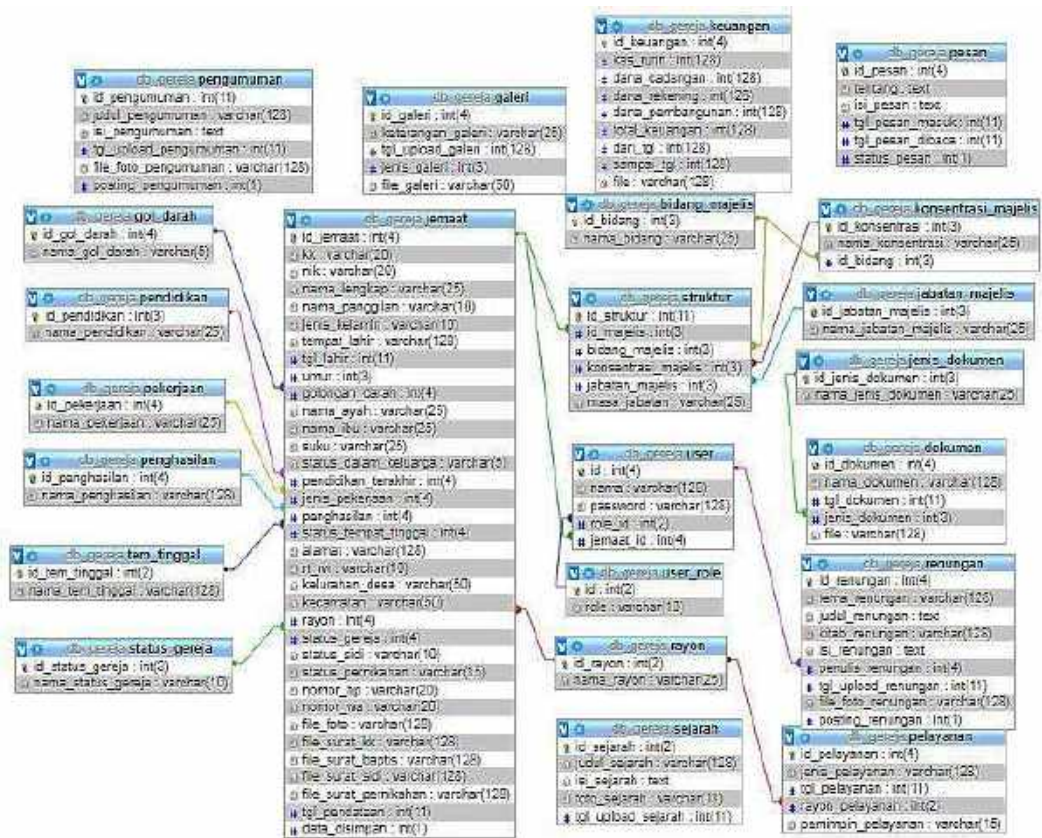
db_gereja pengumuman
id_pengumuman : int(11)
judul_pengumuman : varchar(128)
isi_pengumuman : text
tgl_upload_pengumuman : int(11)
file_foto_pengumuman : varchar(128)
posting_pengumuman : int(1)

db_gereja galeri
id_galeri : int(4)
keterangan_galeri : varchar(25)
tgl_upload_galeri : int(128)
jenis_galeri : int(3)
file_galeri : varchar(50)

db_gereja keuangan
id_keuangan : int(4)
kas_rutin : int(128)
dana_cadangan : int(128)
dana_rekening : int(128)
dana_pembangunan : int(128)
total_keuangan : int(128)
dari_tgl : int(128)
sampai_tgl : int(128)
file : varchar(128)

db_gereja pesan
id_pesan : int(4)
tentang : text
isi_pesan : text
tgl_pesan_masuk : int(11)
tgl_pesan_dibaca : int(11)
status_pesan : int(1)

db_gereja gol_darah
id_gol_darah : int(4)
nama_gol_darah : varchar(5)

db_gereja jemaat
id_jemaat : int(4)
kk : varchar(20)
nik : varchar(20)
nama_lengkap : varchar(25)
nama_panggilan : varchar(10)
jenis_kelamin : varchar(10)
tempat_lahir : varchar(128)
tgl_lahir : int(11)
umur : int(3)
golongan_darah : int(4)
nama_ayah : varchar(25)
nama_ibu : varchar(25)
suku : varchar(25)
status_dalam_keluarga : varchar(5)
pendidikan_terakhir : int(4)
jenis_pekerjaan : int(4)
penghasilan : int(4)
status_tempat_tinggal : int(4)
alamat : varchar(128)
rt_rw : varchar(10)
kelurahan_desa : varchar(50)
kecamatan : varchar(50)
rayon : int(4)
status_gereja : int(4)
status_sidi : varchar(10)
status_pernikahan : varchar(15)
nomor_hp : varchar(20)
nomor_wa : varchar(20)
file_foto : varchar(128)
file_surat_kk : varchar(128)
file_surat_baptis : varchar(128)
file_surat_sidi : varchar(128)
file_surat_pernikahan : varchar(128)
tgl_pendataan : int(11)
data_disimpan : int(1)

db_gereja bidang_majelis
id_bidang : int(3)
nama_bidang : varchar(25)

db_gereja konsentrasi_majelis
id_konsentrasi : int(3)
nama_konsentrasi : varchar(25)
id_bidang : int(3)

db_gereja pendidikan
id_pendidikan : int(3)
nama_pendidikan : varchar(25)

db_gereja struktur
id_struktur : int(11)
id_majelis : int(3)
bidang_majelis : int(3)
konsentrasi_majelis : int(3)
jabatan_majelis : int(3)
masa_jabatan : varchar(25)

db_gereja jabatan_majelis
id_jabatan_majelis : int(3)
nama_jabatan_majelis : varchar(25)

db_gereja jenis_dokumen
id_jenis_dokumen : int(3)
nama_jenis_dokumen : varchar(25)

db_gereja pekerjaan
id_pekerjaan : int(4)
nama_pekerjaan : varchar(25)

db_gereja penghasilan
id_penghasilan : int(4)
nama_penghasilan : varchar(128)

db_gereja user
id : int(4)
nama : varchar(128)
password : varchar(128)
role_id : int(2)
jemaat_id : int(4)

db_gereja dokumen
id_dokumen : int(4)
nama_dokumen : varchar(128)
tgl_dokumen : int(11)
jenis_dokumen : int(3)
file : varchar(128)

db_gereja tem_tinggal
id_tem_tinggal : int(2)
nama_tem_tinggal : varchar(128)

db_gereja user_role
id : int(2)
role : varchar(10)

db_gereja renungan
id_renungan : int(4)
tema_renungan : varchar(128)
judul_renungan : text
kitab_renungan : varchar(128)
isi_renungan : text
penulis_renungan : int(4)
tgl_upload_renungan : int(11)
file_foto_renungan : varchar(128)
posting_renungan : int(1)

db_gereja status_gereja
id_status_gereja : int(3)
nama_status_gereja : varchar(10)

db_gereja rayon
id_rayon : int(2)
nama_rayon : varchar(25)

db_gereja sejarah
id_sejarah : int(2)
judul_sejarah : varchar(128)
isi_sejarah : text
foto_sejarah : varchar(11)
tgl_upload_sejarah : int(11)

db_gereja pelayanan
id_pelayanan : int(4)
jenis_pelayanan : varchar(128)
tgl_pelayanan : int(11)
rayon_pelayanan : int(2)
pemimpin_pelayanan : varchar(15)